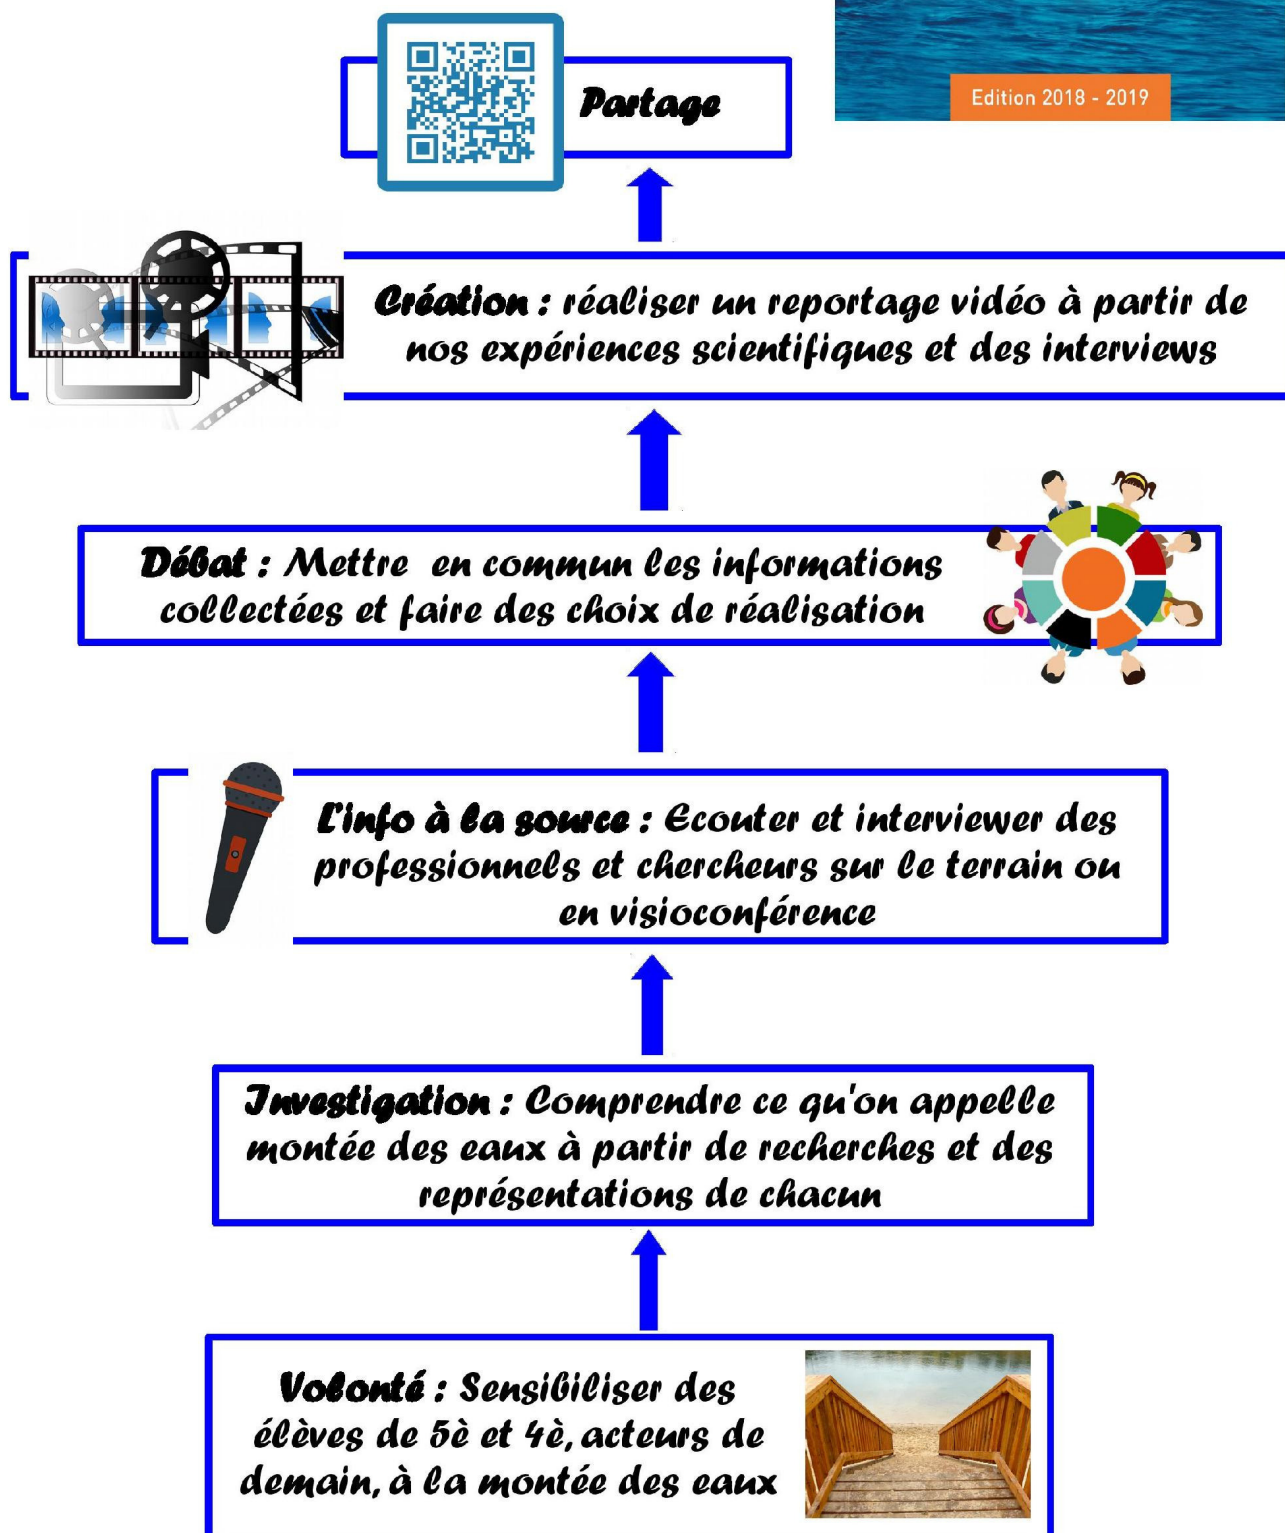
Edition 2018 - 2019

Partage

Création : réaliser un reportage vidéo à partir de nos expériences scientifiques et des interviews

Débat : Mettre en commun les informations collectées et faire des choix de réalisation

L'info à la source : Ecouter et interviewer des professionnels et chercheurs sur le terrain ou en visioconférence

Investigation : Comprendre ce qu'on appelle montée des eaux à partir de recherches et des représentations de chacun

Volonté : Sensibiliser des élèves de 5è et 4è, acteurs de demain, à la montée des eaux